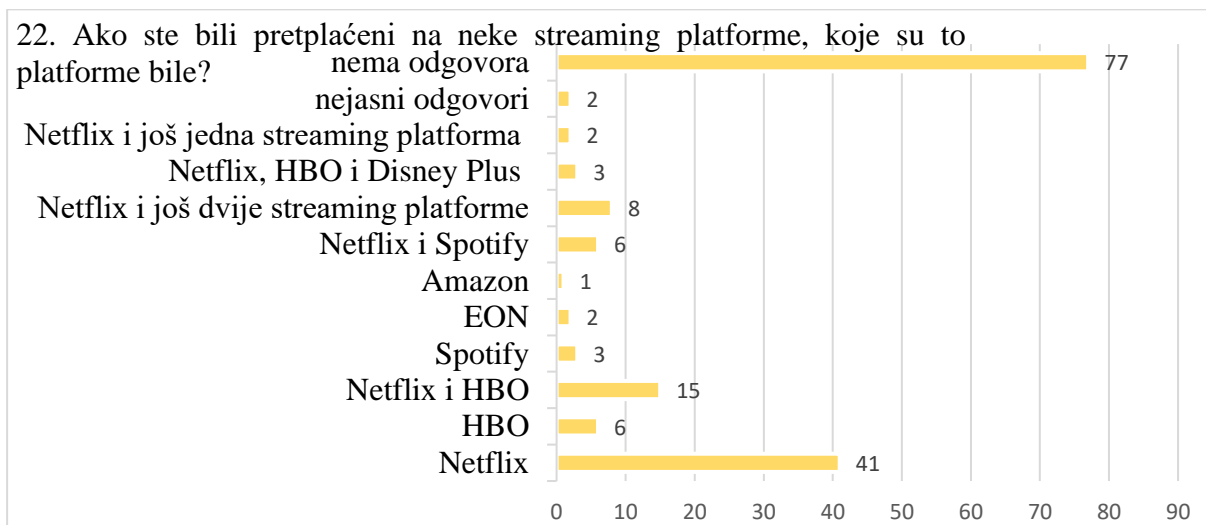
22. Ako ste bili pretplaćeni na neke streaming platforme, koje su to platforme bile?

| Odgovor | Broj |
|---|---|
| nema odgovora | 77 |
| nejasni odgovori | 2 |
| Netflix i još jedna streaming platforma | 2 |
| Netflix, HBO i Disney Plus | 3 |
| Netflix i još dvije streaming platforme | 8 |
| Netflix i Spotify | 6 |
| Amazon | 1 |
| EON | 2 |
| Spotify | 3 |
| Netflix i HBO | 15 |
| HBO | 6 |
| Netflix | 41 |

0 10 20 30 40 50 60 70 80 90